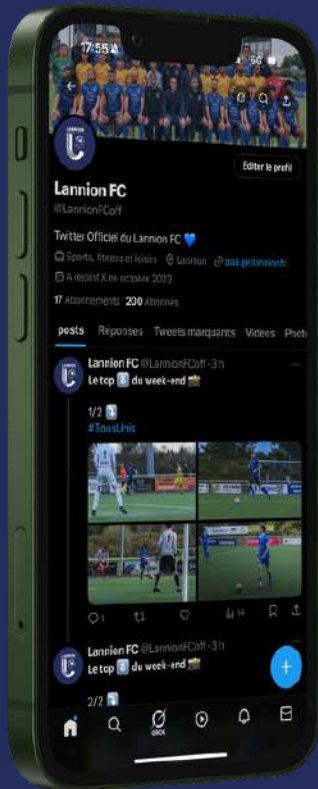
17:55

LANNION

Éditer le profil

Lannion FC
@LannionFCoff

Twitter Officiel du Lannion FC 💙

Sports, fitness et loisirs Lannion pass.gs/lannionfc

A rejoint X en octobre 2023

17 Abonnements 200 Abonnés

posts Réponses Tweets marquants Vidéos Photo

Lannion FC @LannionFCoff · 3 h
Le top 🔟 du week-end 📸

1/2 🔟
#TousUnis

1 14

Lannion FC @LannionFCoff · 3 h
Le top 🔟 du week-end 📸

2/2 🔟

GROK

+